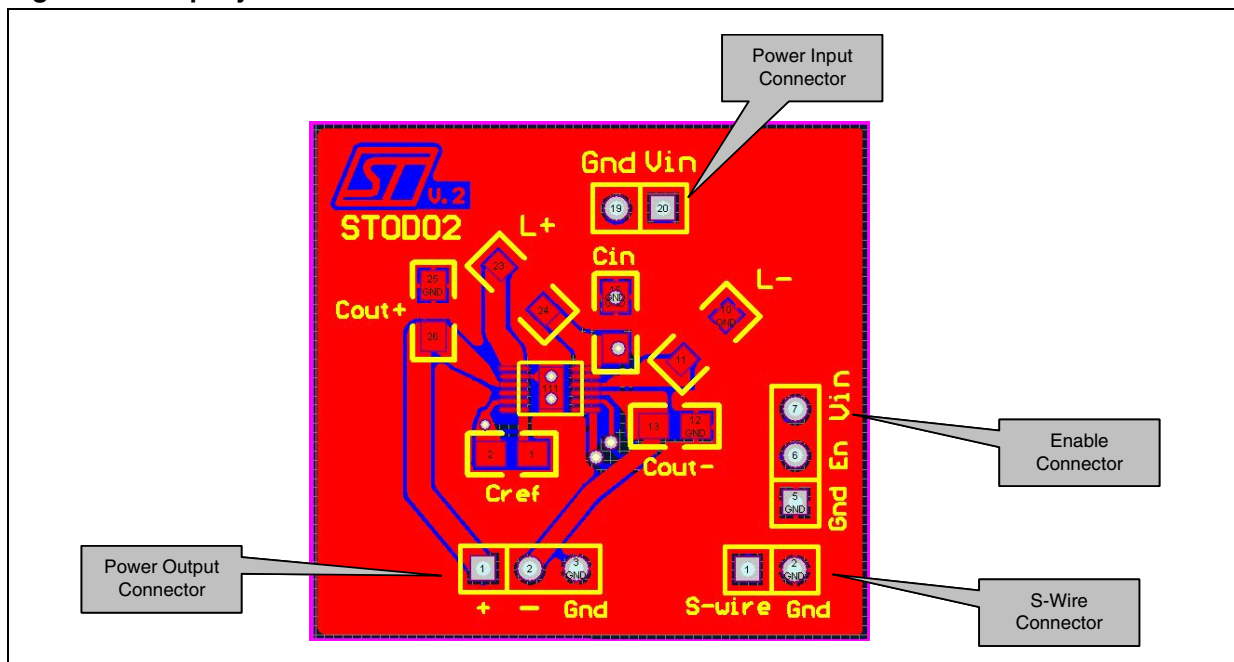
Power Input Connector

V.2

STOD02

Gnd Vin

19 20

L+

23

Cin

GND

25 GND

Cout+

26

24

L-

10 GND

11

111

Gnd En Vin

7

6

5 GND

Enable Connector

13 12 GND

2 1

Cref

Cout-

Power Output Connector

1 2 3 GND

+ − Gnd

1 2 GND

S-wire Gnd

S-Wire Connector